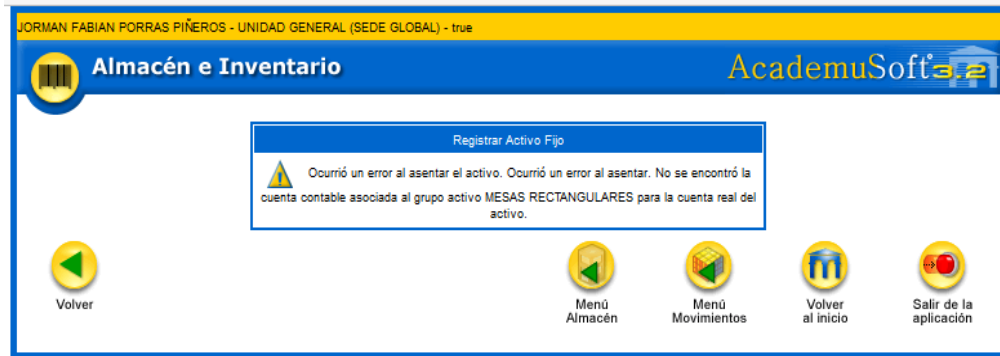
JORMAN FABIAN PORRAS PIÑEROS - UNIDAD GENERAL (SEDE GLOBAL) - true

Almacén e Inventario

AcademuSoft 3.2

Registrar Activo Fijo

Ocurrió un error al asentar el activo. Ocurrió un error al asentar. No se encontró la cuenta contable asociada al grupo activo MESAS RECTANGULARES para la cuenta real del activo.

Volver

Menú Almacén

Menú Movimientos

Volver al inicio

Salir de la aplicación